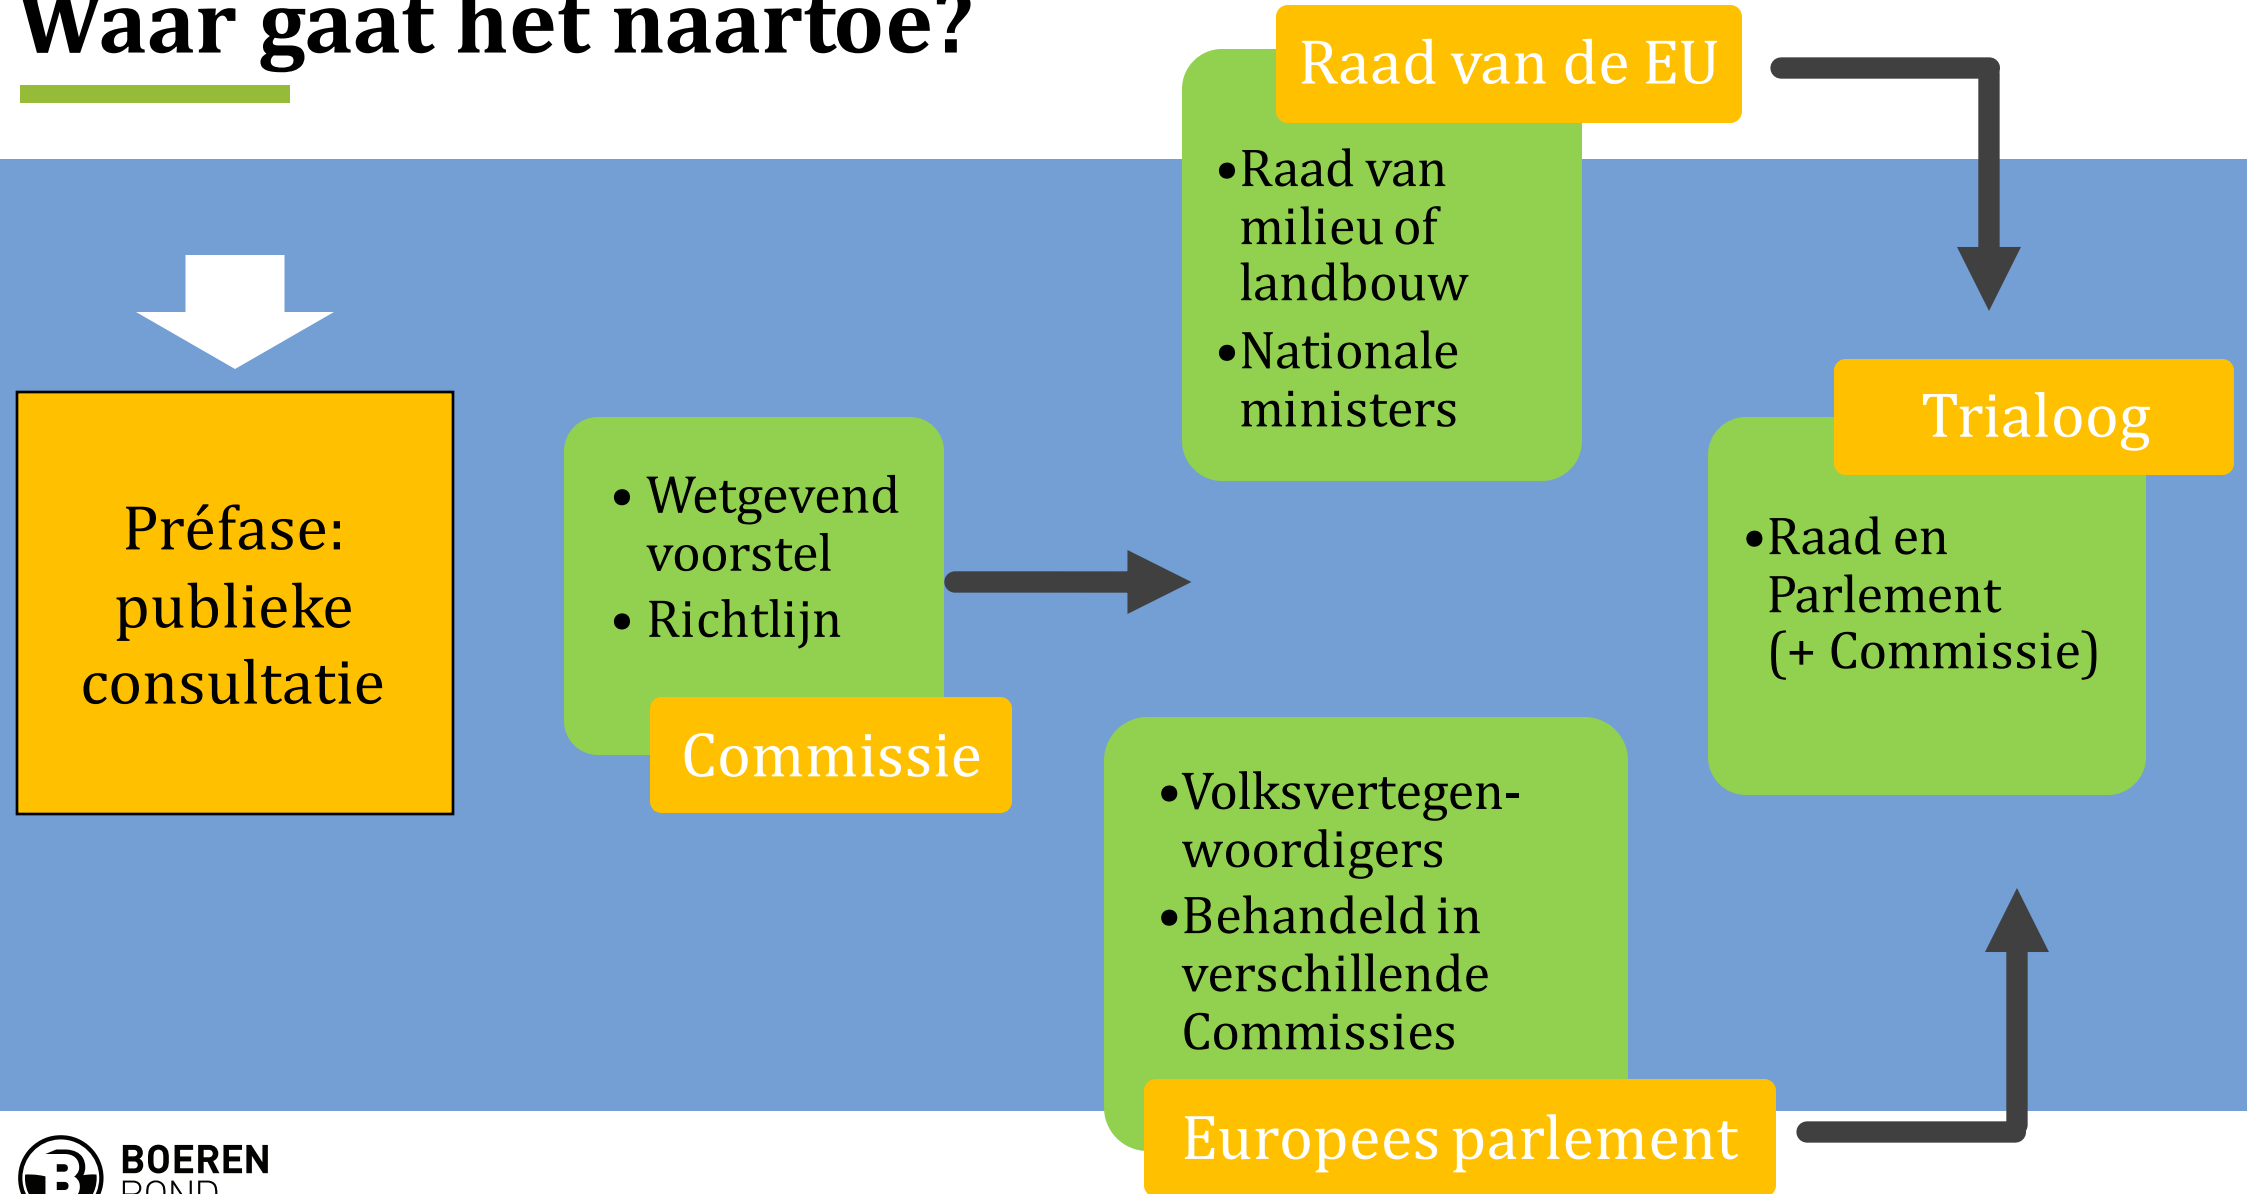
Waar gaat het naartoe?

Préfase: publieke consultatie

• Wetgevend voorstel
• Richtlijn

Commissie

Raad van de EU

•Raad van milieu of landbouw
•Nationale ministers

•Volksvertegenwoordigers
•Behandeld in verschillende Commissies

Europees parlement

Trialoog

•Raad en Parlement (+ Commissie)

BOEREN BOND